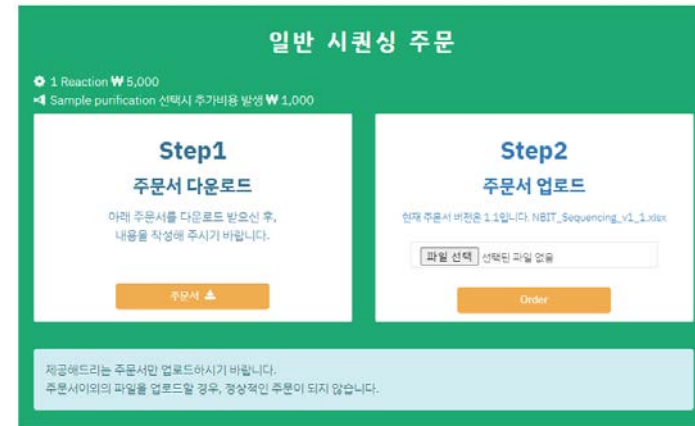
일반 시퀀싱 주문

1 Reaction ₩ 5,000
Sample purification 선택시 추가비용 발생 ₩ 1,000

Step1

주문서 다운로드

아래 주문서를 다운로드 받으신 후, 내용을 작성해 주시기 바랍니다.

주문서

Step2

주문서 업로드

현재 주문서 버전은 1.1입니다. NBIT_Sequencing_v1_1.xlsx

파일 선택 선택된 파일 없음

Order

제공해드리는 주문서만 업로드하시기 바랍니다.
주문서이외의 파일을 업로드할 경우, 정상적인 주문이 되지 않습니다.